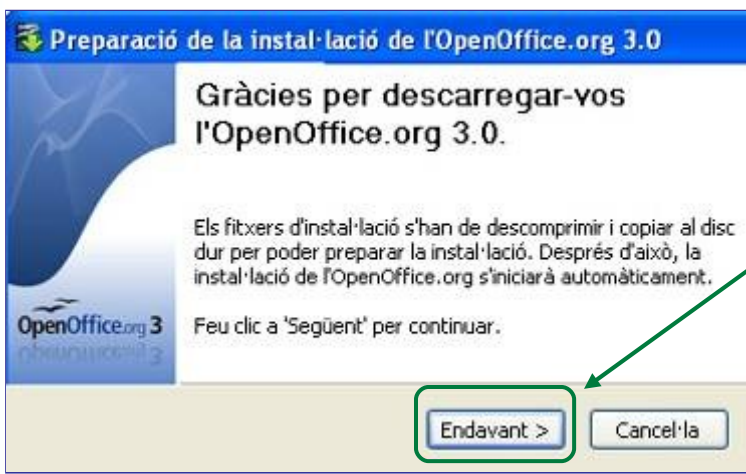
Preparació de la instal·lació de l'OpenOffice.org 3.0

Gràcies per descarregar-vos l'OpenOffice.org 3.0.

Els fitxers d'instal·lació s'han de descomprimir i copiar al disc dur per poder preparar la instal·lació. Després d'això, la instal·lació de l'OpenOffice.org s'iniciarà automàticament.

Feu clic a 'Següent' per continuar.

OpenOffice.org 3

Endavant >

Cancel·la